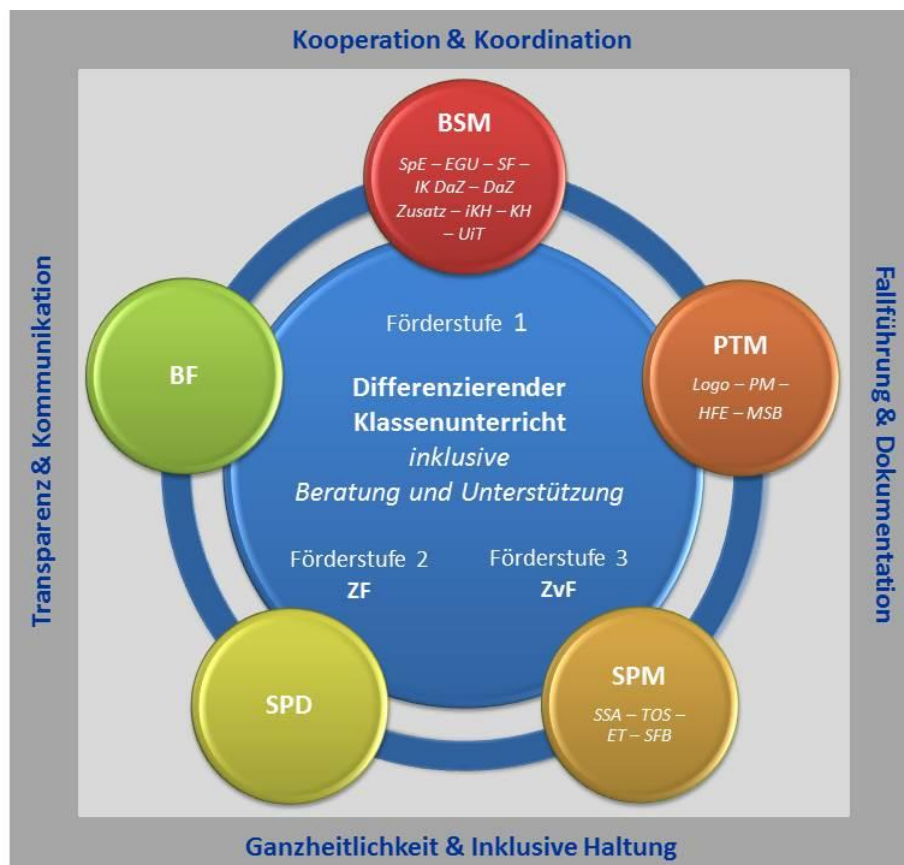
Kooperation & Koordination

Transparenz & Kommunikation

Fallführung & Dokumentation

BSM

SpE – EGU – SF – IK DaZ – DaZ Zusatz – iKH – KH – UiT

BF

Förderstufe 1

Differenzierender Klassenunterricht *inklusive Beratung und Unterstützung*

PTM

Logo – PM – HFE – MSB

Förderstufe 2
ZF

Förderstufe 3
ZvF

SPD

SPM

SSA – TOS – ET – SFB

Ganzheitlichkeit & Inklusive Haltung